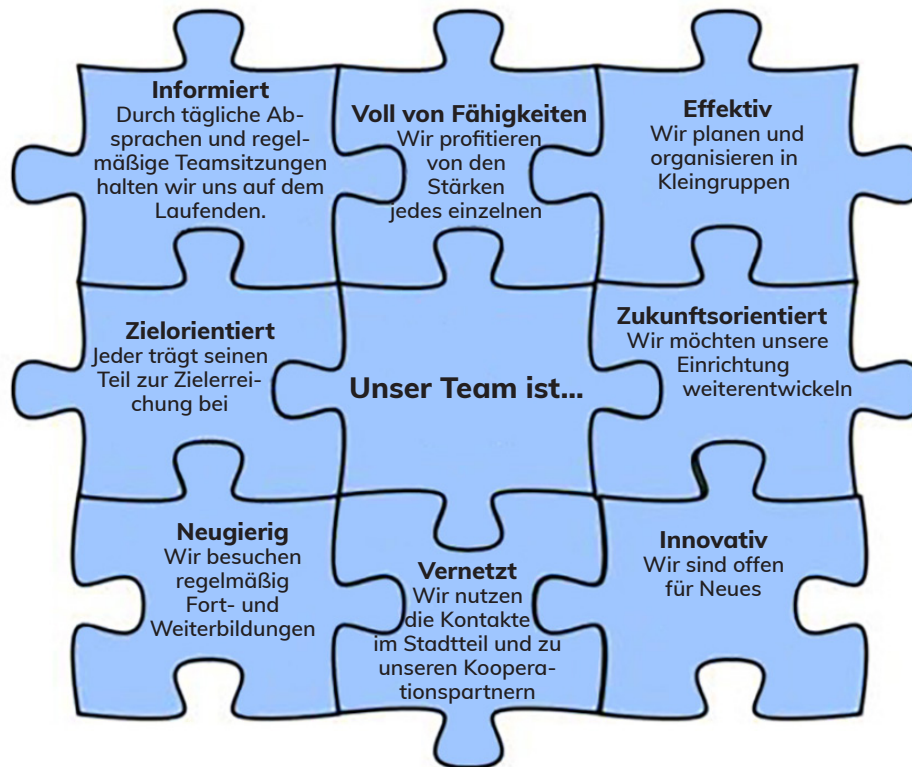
Informiert
Durch tägliche Absprachen und regelmäßige Teamsitzungen halten wir uns auf dem Laufenden.

Voll von Fähigkeiten
Wir profitieren von den Stärken jedes einzelnen

Effektiv
Wir planen und organisieren in Kleingruppen

Zielorientiert
Jeder trägt seinen Teil zur Zielerreichung bei

Unser Team ist...

Zukunftsorientiert
Wir möchten unsere Einrichtung weiterentwickeln

Neugierig
Wir besuchen regelmäßig Fort- und Weiterbildungen

Vernetzt
Wir nutzen die Kontakte im Stadtteil und zu unseren Kooperationspartnern

Innovativ
Wir sind offen für Neues